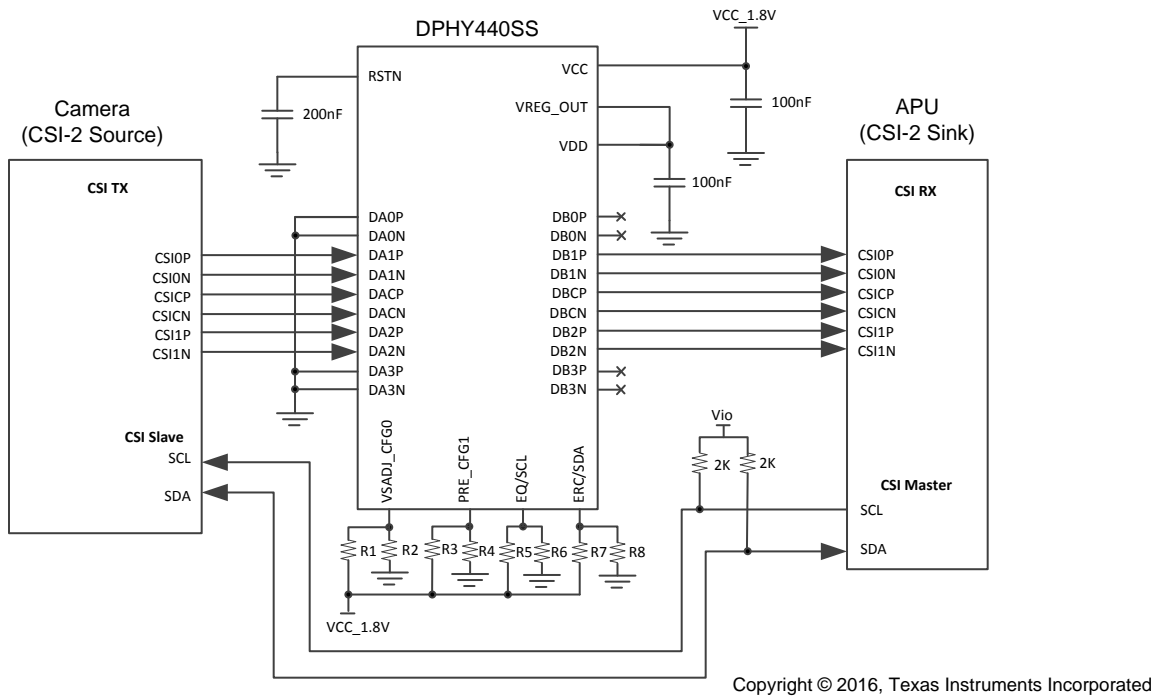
DPHY440SS

VCC_1.8V

RSTN

VCC

200nF

100nF

VREG_OUT

Camera
(CSI-2 Source)

APU
(CSI-2 Sink)

VDD

100nF

CSI TX

CSI RX

DA0P
DA0N
DA1P
DA1N
DACP
DACN
DA2P
DA2N
DA3P
DA3N

DB0P
DB0N
DB1P
DB1N
DBCP
DBCN
DB2P
DB2N
DB3P
DB3N

CSI0P
CSI0N
CSICP
CSICN
CSI1P
CSI1N

CSI0P
CSI0N
CSICP
CSICN
CSI1P
CSI1N

Vio

CSI Slave

SCL

SDA

VSADJ_CFG0

PRE_CFG1

EQ/SCL

ERC/SDA

2K

2K

CSI Master

SCL

SDA

R1 R2 R3 R4 R5 R6 R7 R8

VCC_1.8V

Copyright © 2016, Texas Instruments Incorporated